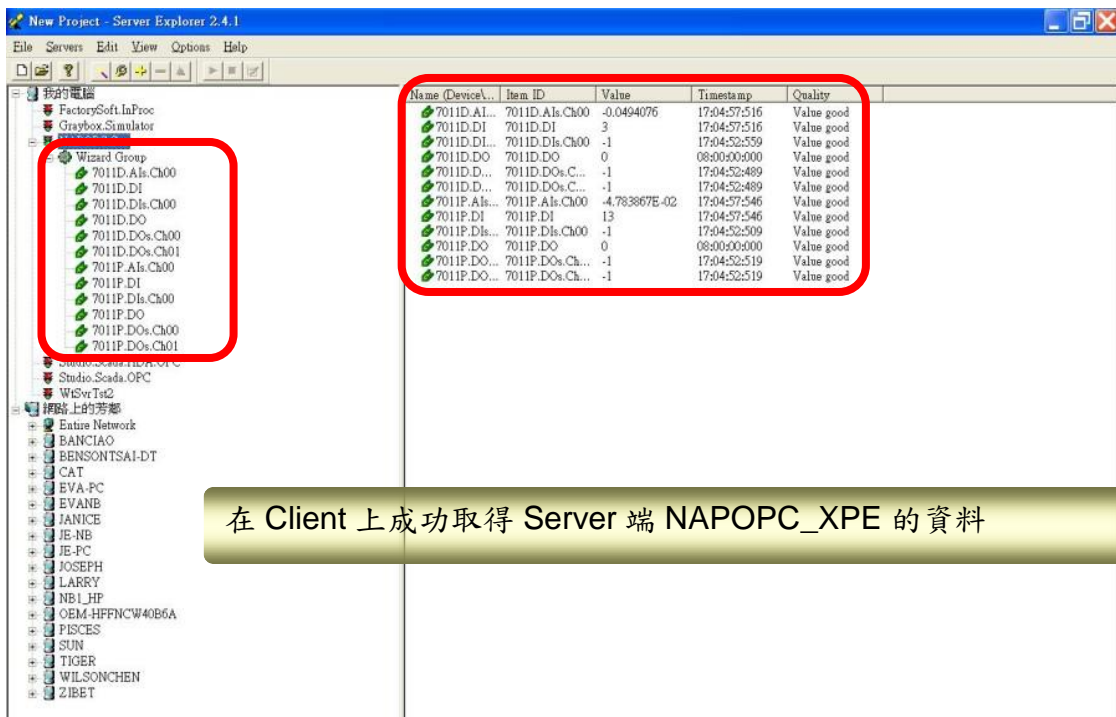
New Project - Server Explorer 2.4.1

File Servers Edit View Options Help

我的電腦
FactorySoft.InProc
Graybox.Simulator
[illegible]
Wizard Group
7011D.AIs.Ch00
7011D.DI
7011D.DIs.Ch00
7011D.DO
7011D.DOs.Ch00
7011D.DOs.Ch01
7011P.AIs.Ch00
7011P.DI
7011P.DIs.Ch00
7011P.DO
7011P.DOs.Ch00
7011P.DOs.Ch01
Studio.Scada.HDA.OPC
Studio.Scada.OPC
WtSvrTst2
網路上的芳鄰
Entire Network
BANCIAO
BENSONTSAI-DT
CAT
EVA-PC
EVANB
JANICE
JE-NB
JE-PC
JOSEPH
LARRY
NB1_HP
OEM-HFFNCW40B6A
PISCES
SUN
TIGER
WILSONCHEN
ZIBET

| Name (Device\... | Item ID | Value | Timestamp | Quality |
|---|---|---|---|---|
| 7011D.AI... | 7011D.AIs.Ch00 | -0.0494076 | 17:04:57:516 | Value good |
| 7011D.DI | 7011D.DI | 3 | 17:04:57:516 | Value good |
| 7011D.DI... | 7011D.DIs.Ch00 | -1 | 17:04:52:559 | Value good |
| 7011D.DO | 7011D.DO | 0 | 08:00:00:000 | Value good |
| 7011D.D... | 7011D.DOs.C... | -1 | 17:04:52:489 | Value good |
| 7011D.D... | 7011D.DOs.C... | -1 | 17:04:52:489 | Value good |
| 7011P.AIs... | 7011P.AIs.Ch00 | -4.783867E-02 | 17:04:57:546 | Value good |
| 7011P.DI | 7011P.DI | 13 | 17:04:57:546 | Value good |
| 7011P.DIs... | 7011P.DIs.Ch00 | -1 | 17:04:52:509 | Value good |
| 7011P.DO | 7011P.DO | 0 | 08:00:00:000 | Value good |
| 7011P.DO... | 7011P.DOs.Ch... | -1 | 17:04:52:519 | Value good |
| 7011P.DO... | 7011P.DOs.Ch... | -1 | 17:04:52:519 | Value good |

在 Client 上成功取得 Server 端 NAPOPC_XPE 的資料